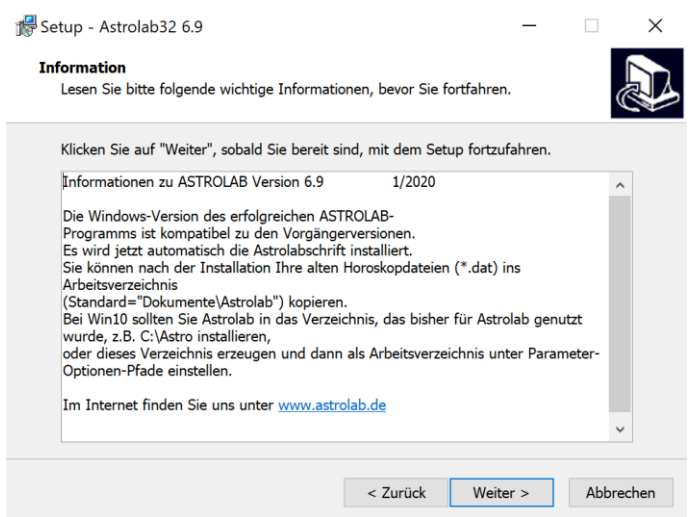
Setup - Astrolab32 6.9

Information
Lesen Sie bitte folgende wichtige Informationen, bevor Sie fortfahren.

Klicken Sie auf "Weiter", sobald Sie bereit sind, mit dem Setup fortzufahren.

Informationen zu ASTROLAB Version 6.9 1/2020

Die Windows-Version des erfolgreichen ASTROLAB-Programms ist kompatibel zu den Vorgängerversionen.
Es wird jetzt automatisch die Astrolabschrift installiert.
Sie können nach der Installation Ihre alten Horoskopdateien (*.dat) ins Arbeitsverzeichnis
(Standard="Dokumente\Astrolab") kopieren.
Bei Win10 sollten Sie Astrolab in das Verzeichnis, das bisher für Astrolab genutzt wurde, z.B. C:\Astro installieren,
oder dieses Verzeichnis erzeugen und dann als Arbeitsverzeichnis unter Parameter-Optionen-Pfade einstellen.

Im Internet finden Sie uns unter www.astrolab.de

< Zurück Weiter > Abbrechen